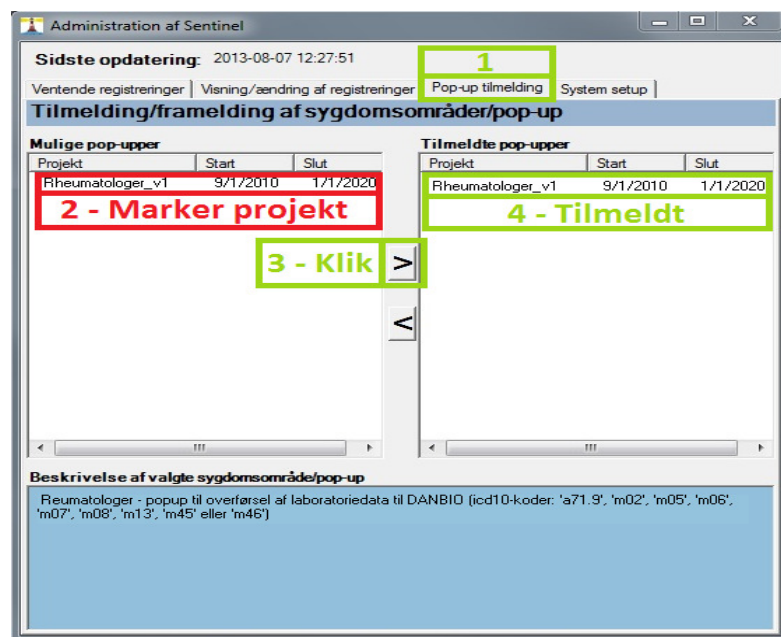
Administration af Sentinel

Sidste opdatering: 2013-08-07 12:27:51

1

Ventende registreringer | Visning/ændring af registreringer | Pop-up tilmelding | System setup

Tilmelding/framelding af sygdomsområder/pop-up

Mulige pop-upper

| Projekt | Start | Slut |
|---|---|---|
| Rheumatologer_v1 | 9/1/2010 | 1/1/2020 |

2 - Marker projekt

3 - Klik

>

<

Tilmeldte pop-upper

| Projekt | Start | Slut |
|---|---|---|
| Rheumatologer_v1 | 9/1/2010 | 1/1/2020 |

4 - Tilmeldt

Beskrivelse af valgte sygdomsområde/pop-up

Reumatologer - popup til overførsel af laboratoriedata til DANBIO (icd10-koder: 'a71.9', 'm02', 'm05', 'm06', 'm07', 'm08', 'm13', 'm45' eller 'm46')